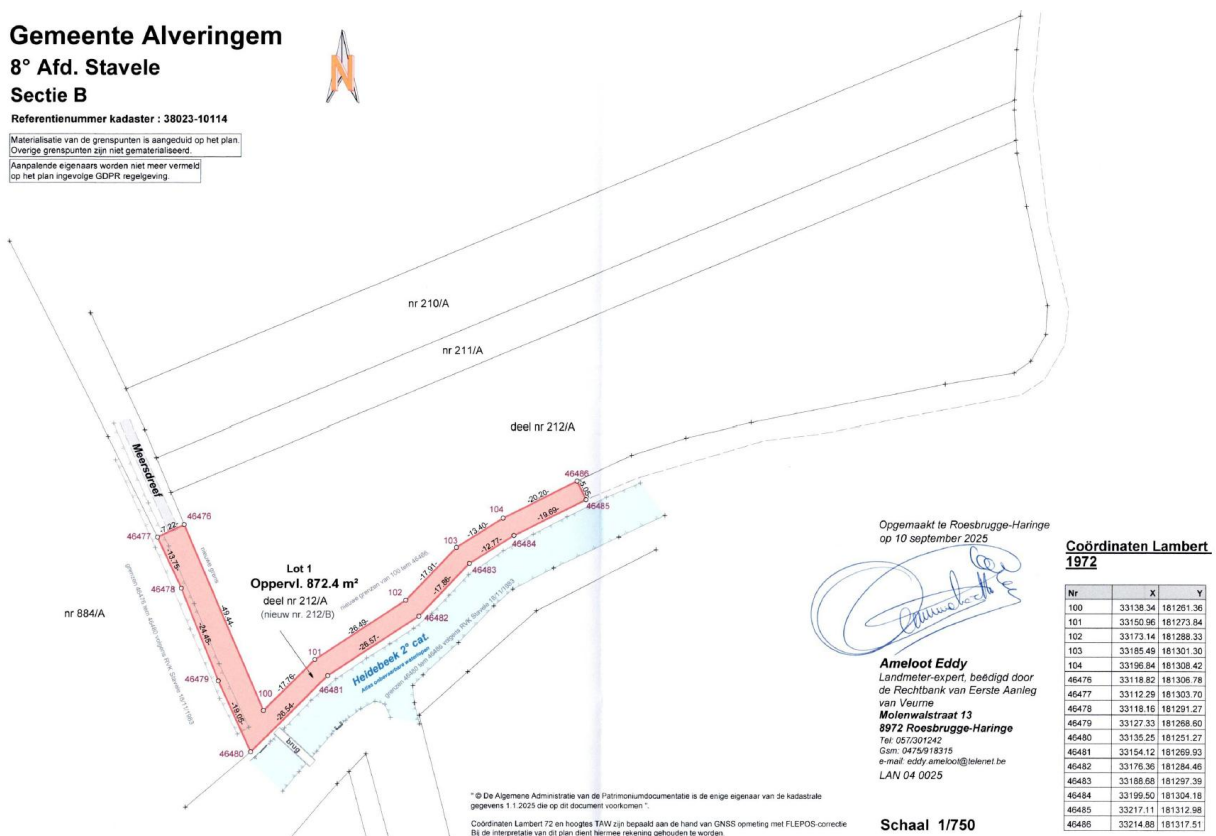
Gemeente Alveringem
8° Afd. Stavele
Sectie B
Referentienummer kadaster : 38023-10114

N

Materialisatie van de grenspunten is aangeduid op het plan.
Overige grenspunten zijn niet gematerialiseerd.

Aanpalende eigenaars worden niet meer vermeld op het plan ingevolge GDPR regelgeving.

nr 210/A

nr 211/A

deel nr 212/A

Meersdreef

nr 884/A

Lot 1
Oppervl. 872.4 m²
deel nr 212/A
(nieuw nr. 212/B)

Heidebeek 2° cat.

brug

46476
46477
46478
46479
46480
46481
46482
46483
46484
46485
46486
100
101
102
103
104

-7.22-
-13.75-
-24.45-
-19.06-
-49.44-
-17.76-
-26.54-
-26.43-
-28.57-
-17.91-
-17.86-
-13.40-
-12.77-
-20.20-
-19.69-
-5.05-

Opgemaakt te Roesbrugge-Haringe
op 10 september 2025

Ameloot Eddy
Landmeter-expert, beëdigd door de Rechtbank van Eerste Aanleg van Veurne
Molenwalstraat 13
8972 Roesbrugge-Haringe
Tel: 057/301242
Gsm: 0475/918315
e-mail: eddy.ameloot@telenet.be
LAN 04 0025

" © De Algemene Administratie van de Patrimoniumdocumentatie is de enige eigenaar van de kadastrale gegevens 1.1.2025 die op dit document voorkomen ".

Coördinaten Lambert 72 en hoogtes TAW zijn bepaald aan de hand van GNSS opmeting met FLEPOS-correctie
Bij de interpretatie van dit plan dient hiermee rekening gehouden te worden.

Schaal 1/750

Coördinaten Lambert 1972

| Nr | X | Y |
|---|---|---|
| 100 | 33138.34 | 181261.36 |
| 101 | 33150.96 | 181273.84 |
| 102 | 33173.14 | 181288.33 |
| 103 | 33185.49 | 181301.30 |
| 104 | 33196.84 | 181308.42 |
| 46476 | 33118.82 | 181306.78 |
| 46477 | 33112.29 | 181303.70 |
| 46478 | 33118.16 | 181291.27 |
| 46479 | 33127.33 | 181268.60 |
| 46480 | 33135.25 | 181251.27 |
| 46481 | 33154.12 | 181269.93 |
| 46482 | 33176.36 | 181284.46 |
| 46483 | 33188.68 | 181297.39 |
| 46484 | 33199.50 | 181304.18 |
| 46485 | 33217.11 | 181312.98 |
| 46486 | 33214.88 | 181317.51 |